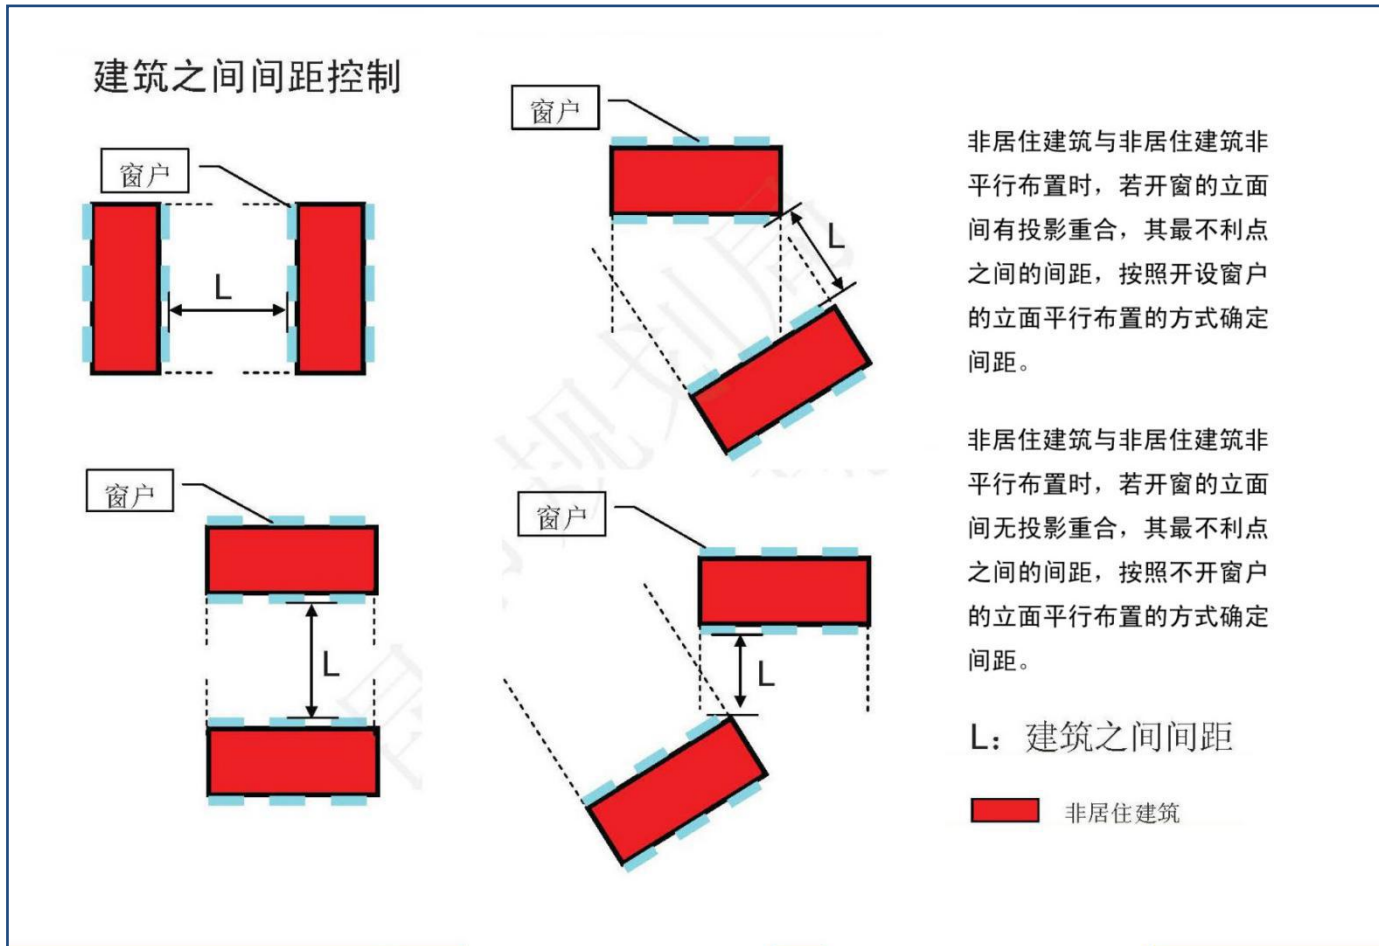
建筑之间间距控制

窗户

L

窗户

L

窗户

L

窗户

L

非居住建筑与非居住建筑非平行布置时，若开窗的立面间有投影重合，其最不利点之间的间距，按照开设窗户的立面平行布置的方式确定间距。

非居住建筑与非居住建筑非平行布置时，若开窗的立面间无投影重合，其最不利点之间的间距，按照不开窗户的立面平行布置的方式确定间距。

L：建筑之间间距

非居住建筑